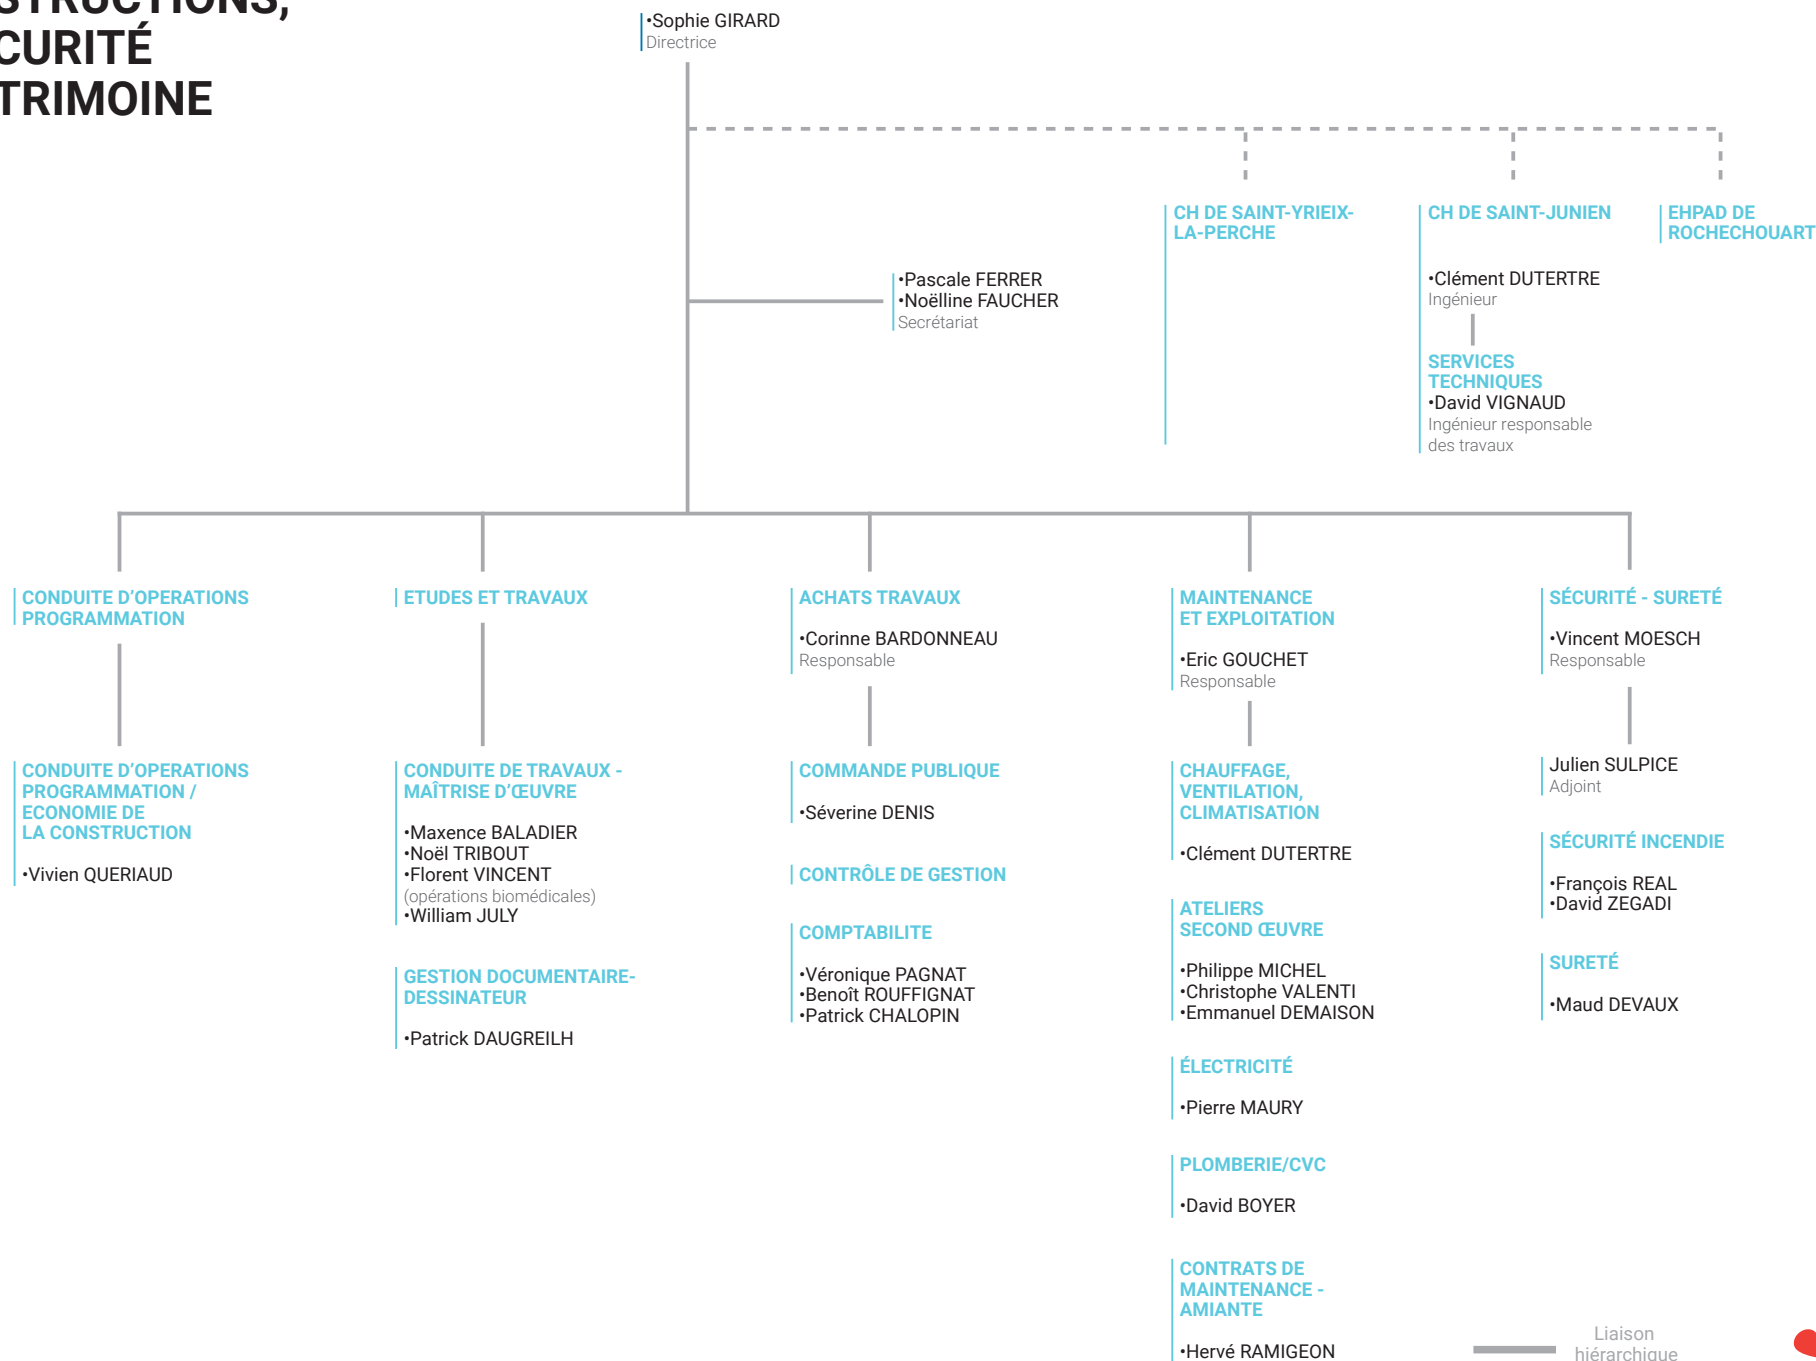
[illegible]STRUCTIONS,
CURITÉ
TRIMOINE

•Sophie GIRARD
Directrice

•Pascale FERRER
•Noëlline FAUCHER
Secrétariat

CH DE SAINT-YRIEIX-LA-PERCHE

CH DE SAINT-JUNIEN

•Clément DUTERTRE
Ingénieur

SERVICES TECHNIQUES
•David VIGNAUD
Ingénieur responsable des travaux

EHPAD DE ROCHECHOUART

CONDUITE D'OPERATIONS PROGRAMMATION

CONDUITE D'OPERATIONS PROGRAMMATION / ECONOMIE DE LA CONSTRUCTION

•Vivien QUERIAUD

ETUDES ET TRAVAUX

CONDUITE DE TRAVAUX - MAÎTRISE D'ŒUVRE

•Maxence BALADIER
•Noël TRIBOUT
•Florent VINCENT
(opérations biomédicales)
•William JULY

GESTION DOCUMENTAIRE-DESSINATEUR

•Patrick DAUGREILH

ACHATS TRAVAUX

•Corinne BARDONNEAU
Responsable

COMMANDE PUBLIQUE

•Séverine DENIS

CONTRÔLE DE GESTION

COMPTABILITE

•Véronique PAGNAT
•Benoît ROUFFIGNAT
•Patrick CHALOPIN

MAINTENANCE ET EXPLOITATION

•Eric GOUCHET
Responsable

CHAUFFAGE, VENTILATION, CLIMATISATION

•Clément DUTERTRE

ATELIERS SECOND ŒUVRE

•Philippe MICHEL
•Christophe VALENTI
•Emmanuel DEMAISON

ÉLECTRICITÉ

•Pierre MAURY

PLOMBERIE/CVC

•David BOYER

CONTRATS DE MAINTENANCE - AMIANTE

•Hervé RAMIGEON

SÉCURITÉ - SURETÉ

•Vincent MOESCH
Responsable

Julien SULPICE
Adjoint

SÉCURITÉ INCENDIE

•François REAL
•David ZEGADI

SURETÉ

•Maud DEVAUX

Liaison hiérarchique